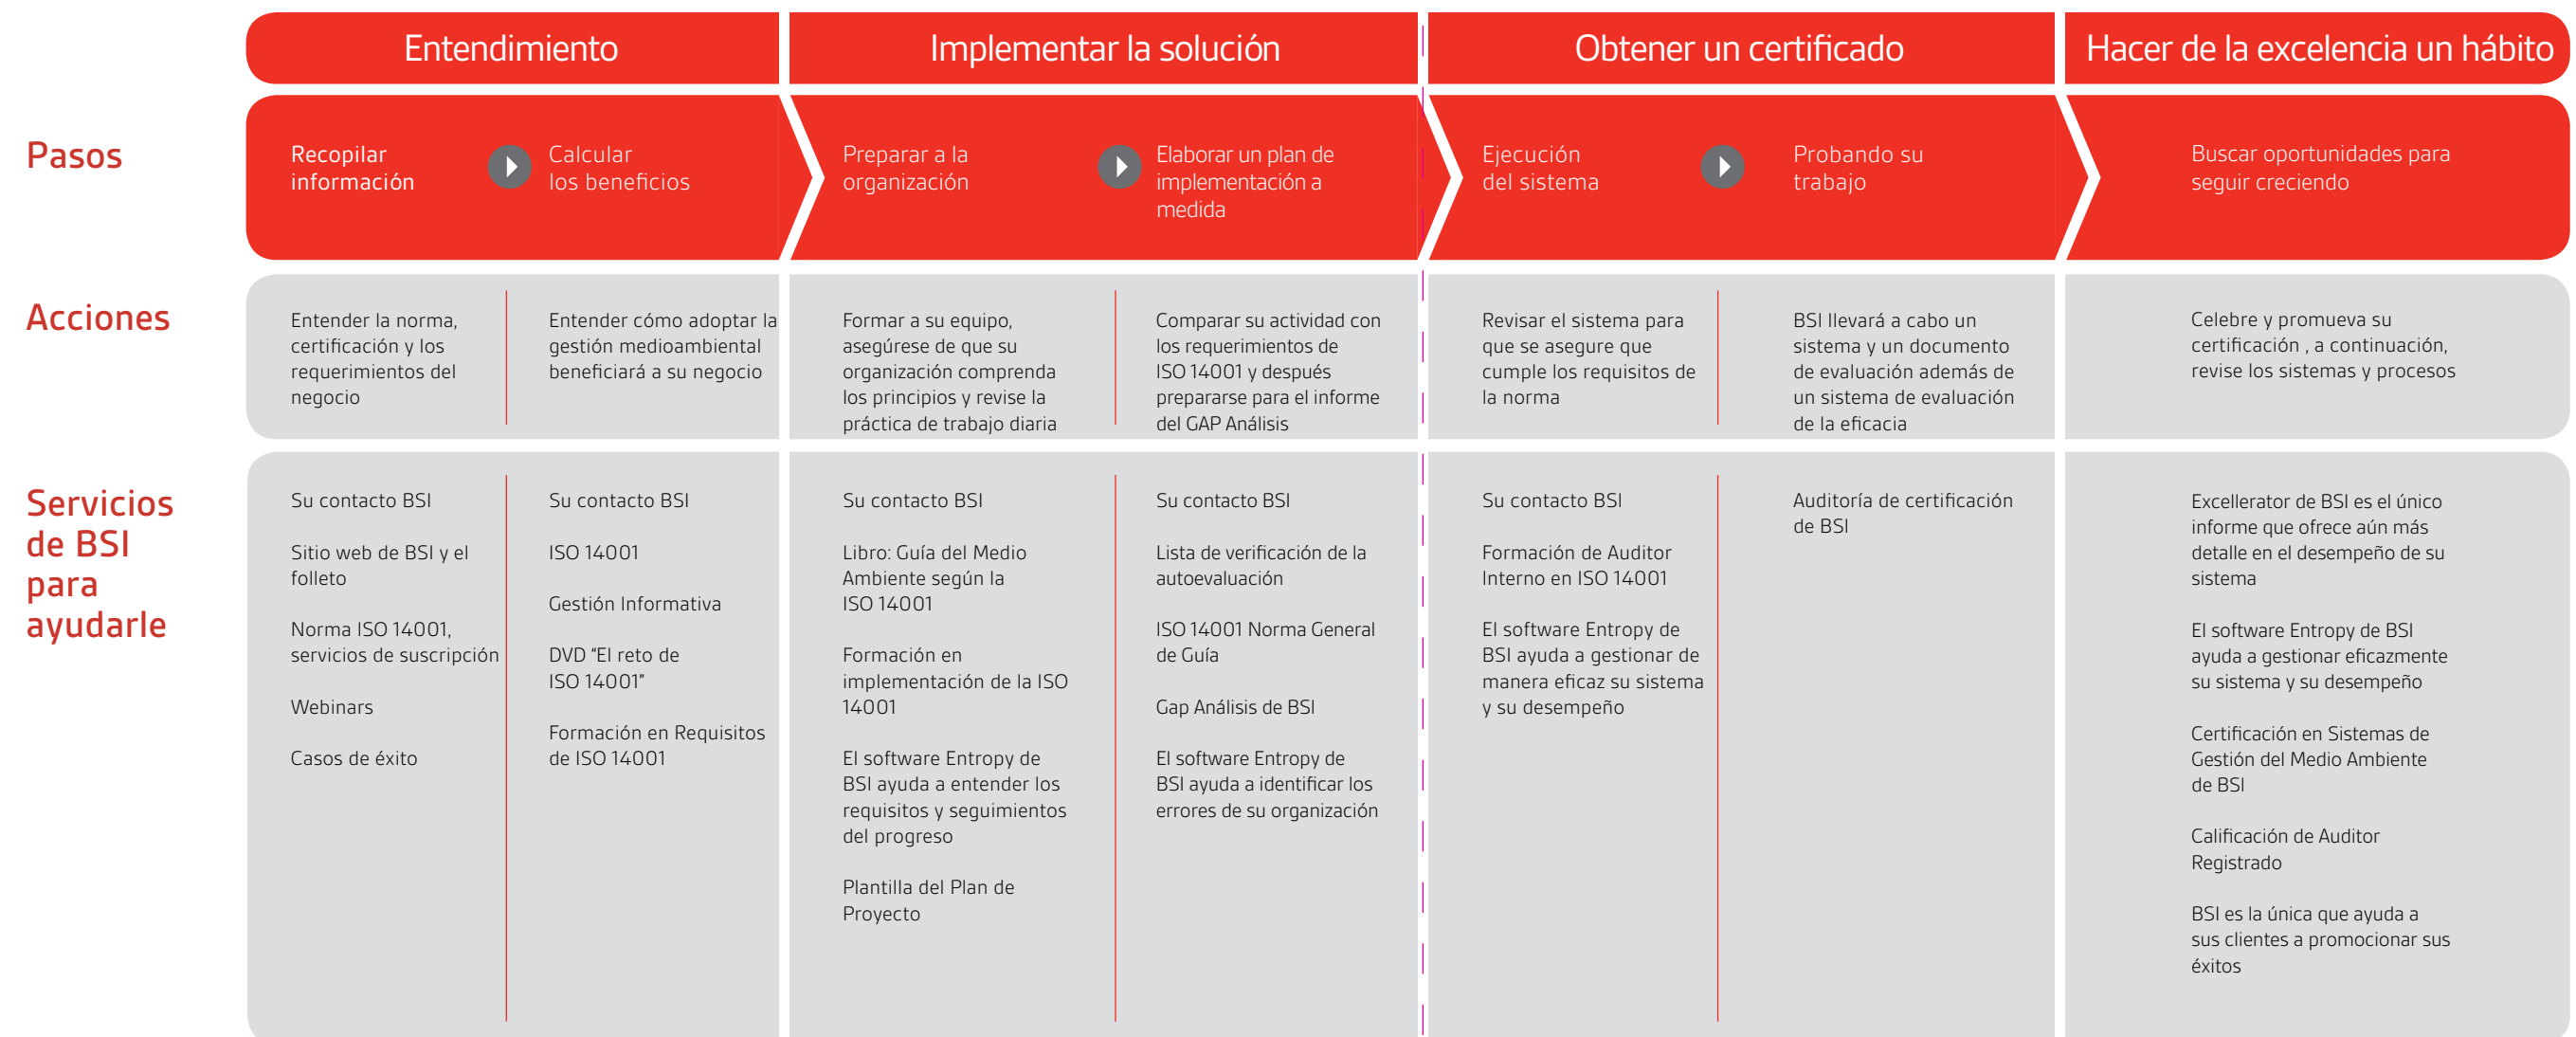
| | Entendimiento | | Implementar la solución | | Obtener un certificado | | Hacer de la excelencia un hábito |
|---|---|---|---|---|---|---|---|
| Pasos | Recopilar información | Calcular los beneficios | Preparar a la organización | Elaborar un plan de implementación a medida | Ejecución del sistema | Probando su trabajo | Buscar oportunidades para seguir creciendo |
| Acciones | Entender la norma, certificación y los requerimientos del negocio | Entender cómo adoptar la gestión medioambiental beneficiará a su negocio | Formar a su equipo, asegúrese de que su organización comprenda los principios y revise la práctica de trabajo diaria | Comparar su actividad con los requerimientos de ISO 14001 y después prepararse para el informe del GAP Análisis | Revisar el sistema para que se asegure que cumple los requisitos de la norma | BSI llevará a cabo un sistema y un documento de evaluación además de un sistema de evaluación de la eficacia | Celebre y promueva su certificación , a continuación, revise los sistemas y procesos |
| Servicios de BSI para ayudarle | Su contacto BSI<br><br>Sitio web de BSI y el folleto<br><br>Norma ISO 14001, servicios de suscripción<br><br>Webinars<br><br>Casos de éxito | Su contacto BSI<br><br>ISO 14001<br><br>Gestión Informativa<br><br>DVD "El reto de ISO 14001"<br><br>Formación en Requisitos de ISO 14001 | Su contacto BSI<br><br>Libro: Guía del Medio Ambiente según la ISO 14001<br><br>Formación en implementación de la ISO 14001<br><br>El software Entropy de BSI ayuda a entender los requisitos y seguimientos del progreso<br><br>Plantilla del Plan de Proyecto | Su contacto BSI<br><br>Lista de verificación de la autoevaluación<br><br>ISO 14001 Norma General de Guía<br><br>Gap Análisis de BSI<br><br>El software Entropy de BSI ayuda a identificar los errores de su organización | Su contacto BSI<br><br>Formación de Auditor Interno en ISO 14001<br><br>El software Entropy de BSI ayuda a gestionar de manera eficaz su sistema y su desempeño | Auditoría de certificación de BSI | Excellerator de BSI es el único informe que ofrece aún más detalle en el desempeño de su sistema<br><br>El software Entropy de BSI ayuda a gestionar eficazmente su sistema y su desempeño<br><br>Certificación en Sistemas de Gestión del Medio Ambiente de BSI<br><br>Calificación de Auditor Registrado<br><br>BSI es la única que ayuda a sus clientes a promocionar sus éxitos |